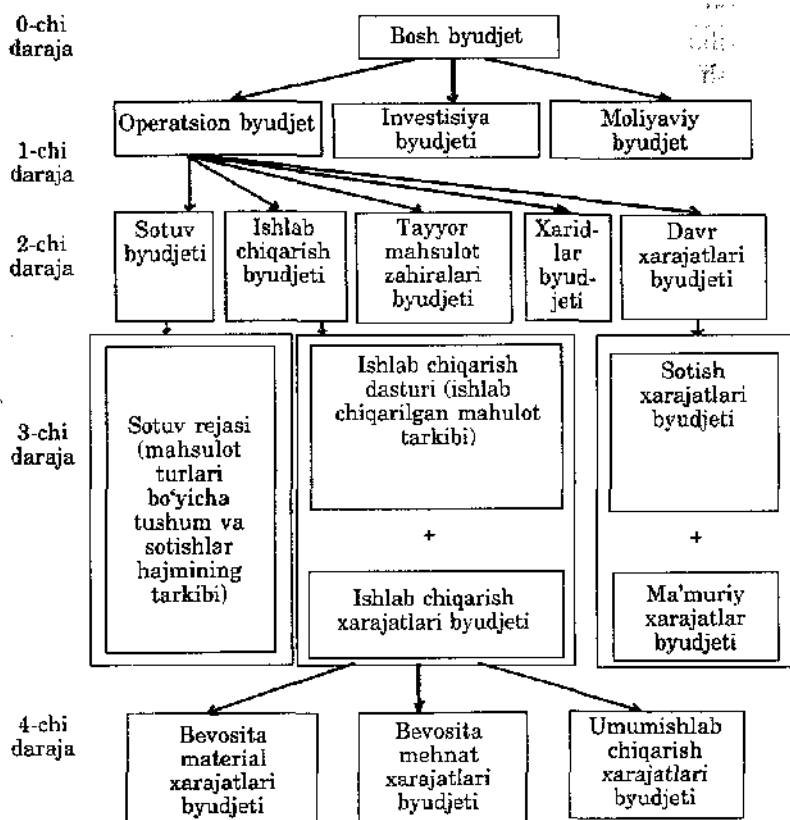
0-chi daraja

Bosh byudjet

Operatsion byudjet

Investisiya byudjeti

Moliyaviy byudjet

1-chi daraja

2-chi daraja

Sotuv byudjeti

Ishlab chiqarish byudjeti

Tayyor mahsulot zahiralari byudjeti

Xaridlar byudjeti

Davr xarajatlari byudjeti

3-chi daraja

Sotuv rejasi (mahsulot turlari bo'yicha tushum va sotishlar hajmining tarkibi)

Ishlab chiqarish dasturi (ishlab chiqarilgan mahulot tarkibi)

+

Ishlab chiqarish xarajatlari byudjeti

Sotish xarajatlari byudjeti

+

Ma'muriy xarajatlar byudjeti

4-chi daraja

Bevosita material xarajatlari byudjeti

Bevosita mehnat xarajatlari byudjeti

Umumishlab chiqarish xarajatlari byudjeti